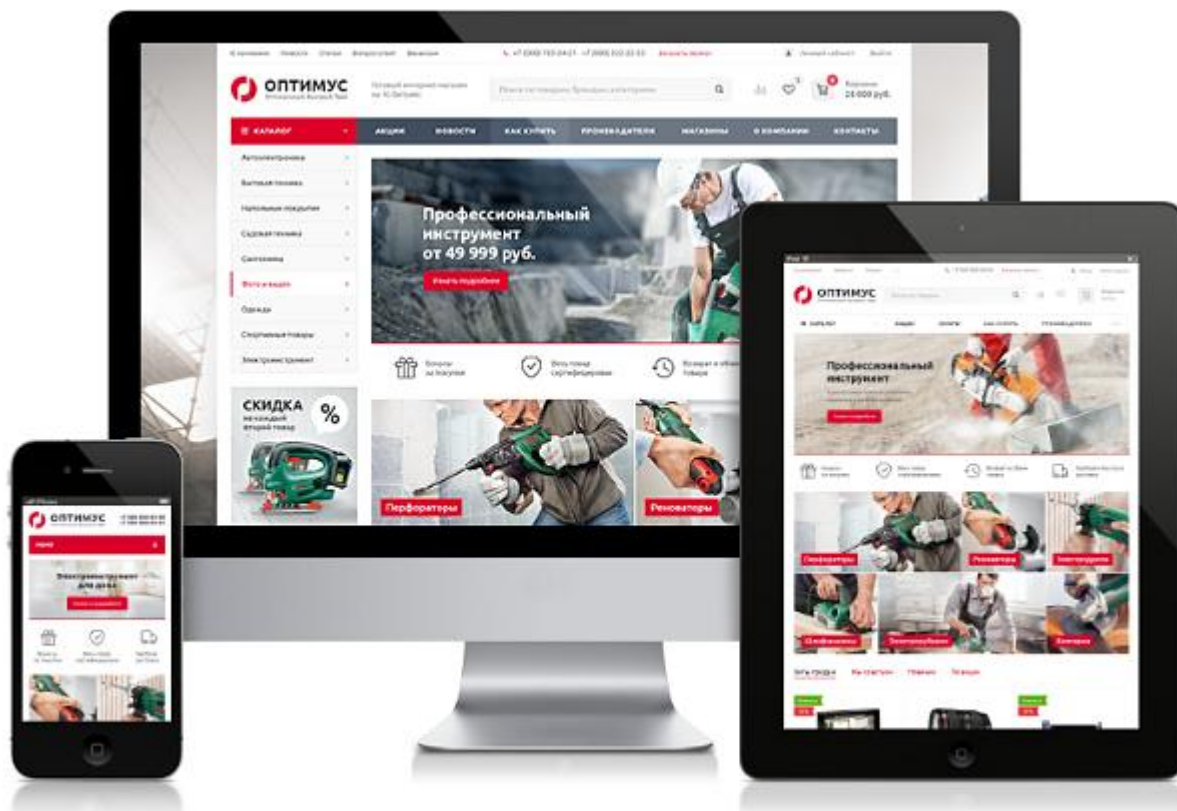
ОПТИМУС

Корзина 24 000 руб.

КАТАЛОГ

АКЦИИ

НОВОСТИ

КАК КУПИТЬ

ПРОИЗВОДИТЕЛИ

МАГАЗИНЫ

О КОМПАНИИ

КОНТАКТЫ

Автоэлектроника

Бытовая техника

Напольные покрытия

Садовая техника

Сантехника

Фото и видео

Одежда

Спортивные товары

Электроинструмент

Профессиональный инструмент от 49 999 руб.

Узнать подробнее

Бонусы за покупки

Весь товар сертифицирован

Возврат и обмен товара

СКИДКА на каждый второй товар

%

Перфораторы

Реноваторы

ОПТИМУС

Профессиональный инструмент

Перфораторы

Реноваторы

Электродрели

Шлифмашины

Электрорубанки

Болгарки

ОПТИМУС

Электроинструмент для дома